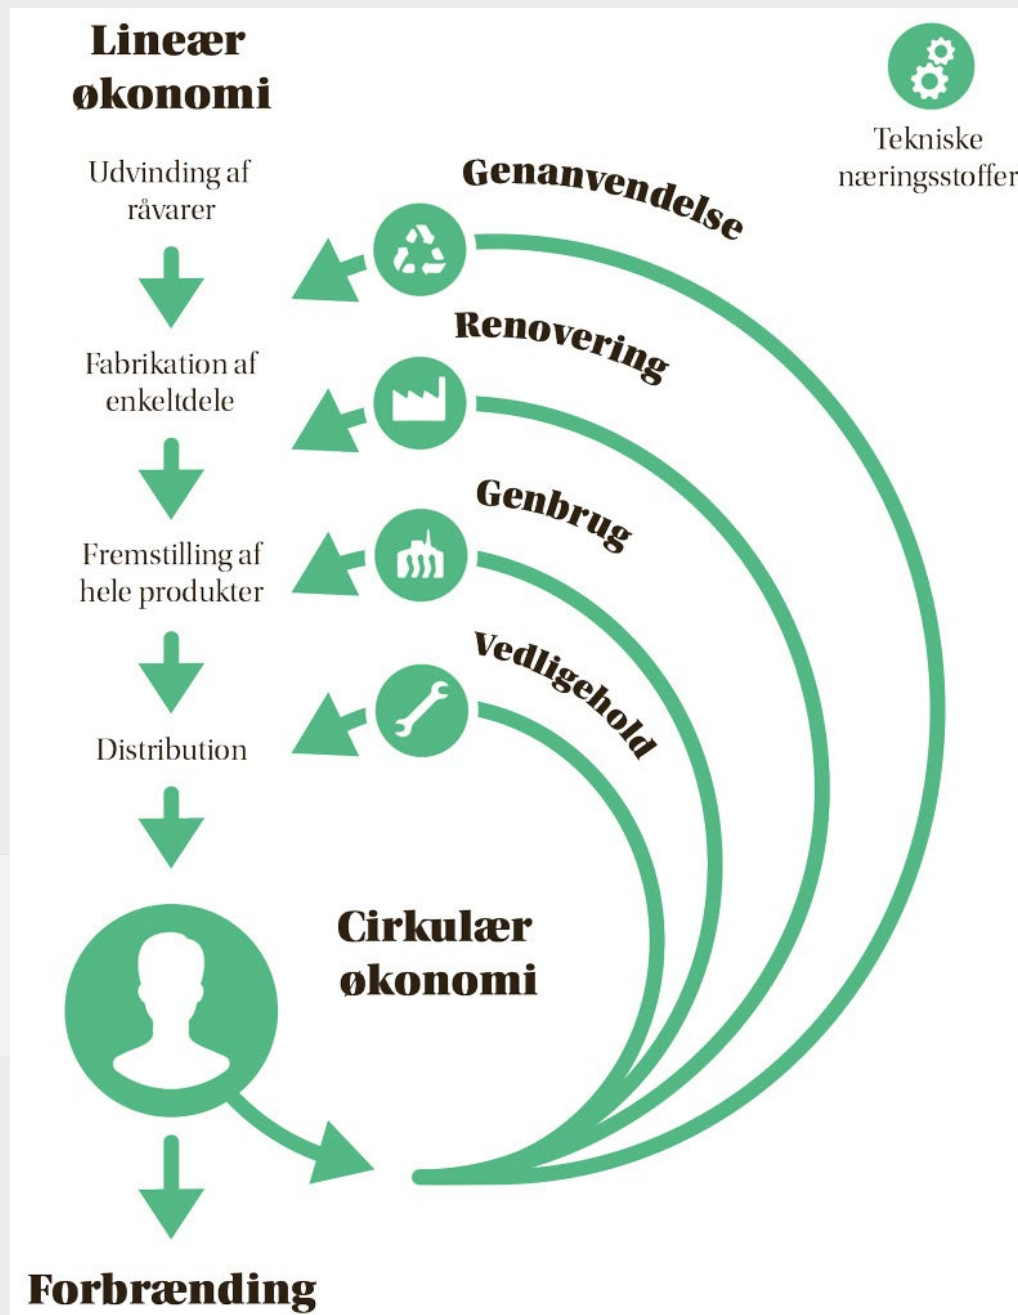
Lineær økonomi

Tekniske næringsstoffer

Udvinding af råvarer

Genanvendelse

Fabrikation af enkeltdele

Renovering

Fremstilling af hele produkter

Genbrug

Distribution

Vedligehold

Cirkulær økonomi

Forbrænding